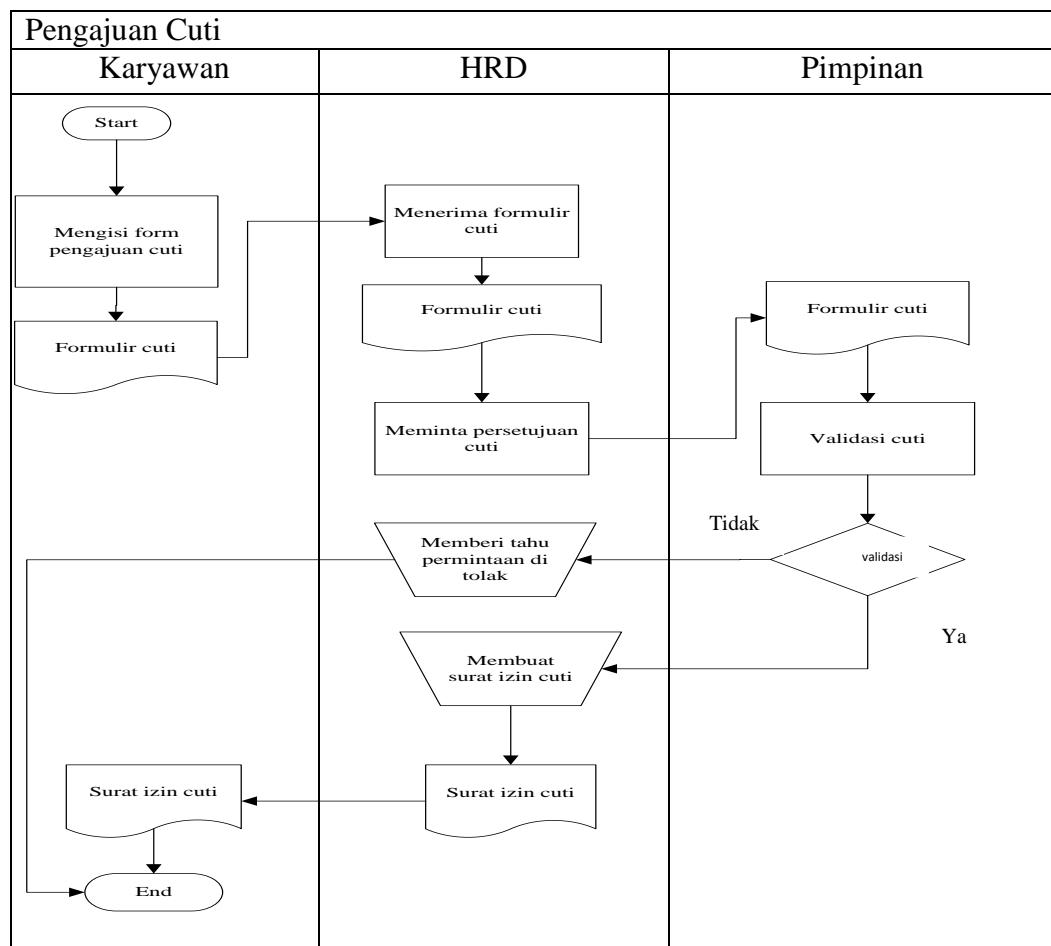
Pengajuan Cuti

| Karyawan | HRD | Pimpinan |
|---|---|---|

Start

Mengisi form pengajuan cuti

Formulir cuti

Menerima formulir cuti

Formulir cuti

Meminta persetujuan cuti

Formulir cuti

Validasi cuti

Tidak

validasi

Ya

Memberi tahu permintaan di tolak

Membuat surat izin cuti

Surat izin cuti

Surat izin cuti

End